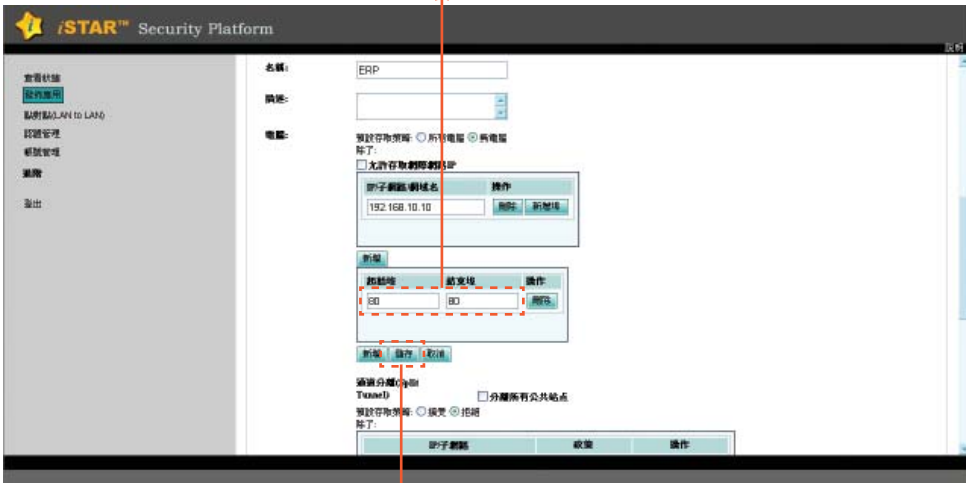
iSTAR™ Security Platform

說明

查看狀態
軟件應用
點對點(LAN to LAN)
認證管理
帳號管理
進階
登出

名稱: ERP

描述:

電腦: 預設存取策略: ○所有電腦 ◉無電腦
除了:
☐允許存取網際網路IP

| IP子網路/網域名 | 操作 |
|---|---|
| 192.168.10.10 | 刪除 新增/修 |

新增

| 起始埠 | 結束埠 | 操作 |
|---|---|---|
| 80 | 80 | 刪除 |

新增 儲存 取消

通道分離(Split Tunnel) ☐分離所有公共站點
預設存取策略: ○接受 ◉拒絕
除了:

| IP子網路 | 政策 | 操作 |
|---|---|---|